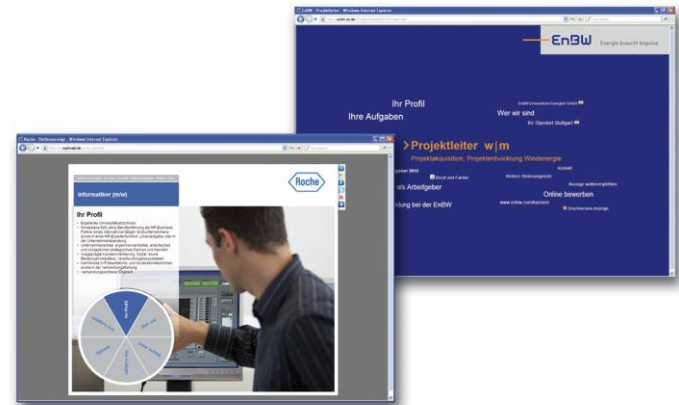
EnBW - Projektleiter - Windows Internet Explorer

EnBW Energie braucht Impulse

Ihr Profil
Ihre Aufgaben
EnBW Erneuerbare Energien GmbH
Wer wir sind
Ihr Standort Stuttgart

Projektleiter w|m
Projektakquisition, Projektentwicklung Windenergie

Beruf und Familie
als Arbeitgeber
Kontakt
Weitere Stellenangebote
Anzeige weiterempfehlen
Online bewerben
www.enbw.com/karriere
Druckversion Anzeige
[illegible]klung bei der EnBW

Roche - Stellenanzeige - Windows Internet Explorer

Informatiker (m/w)

Roche

Ihr Profil
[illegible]

Ihr Profil